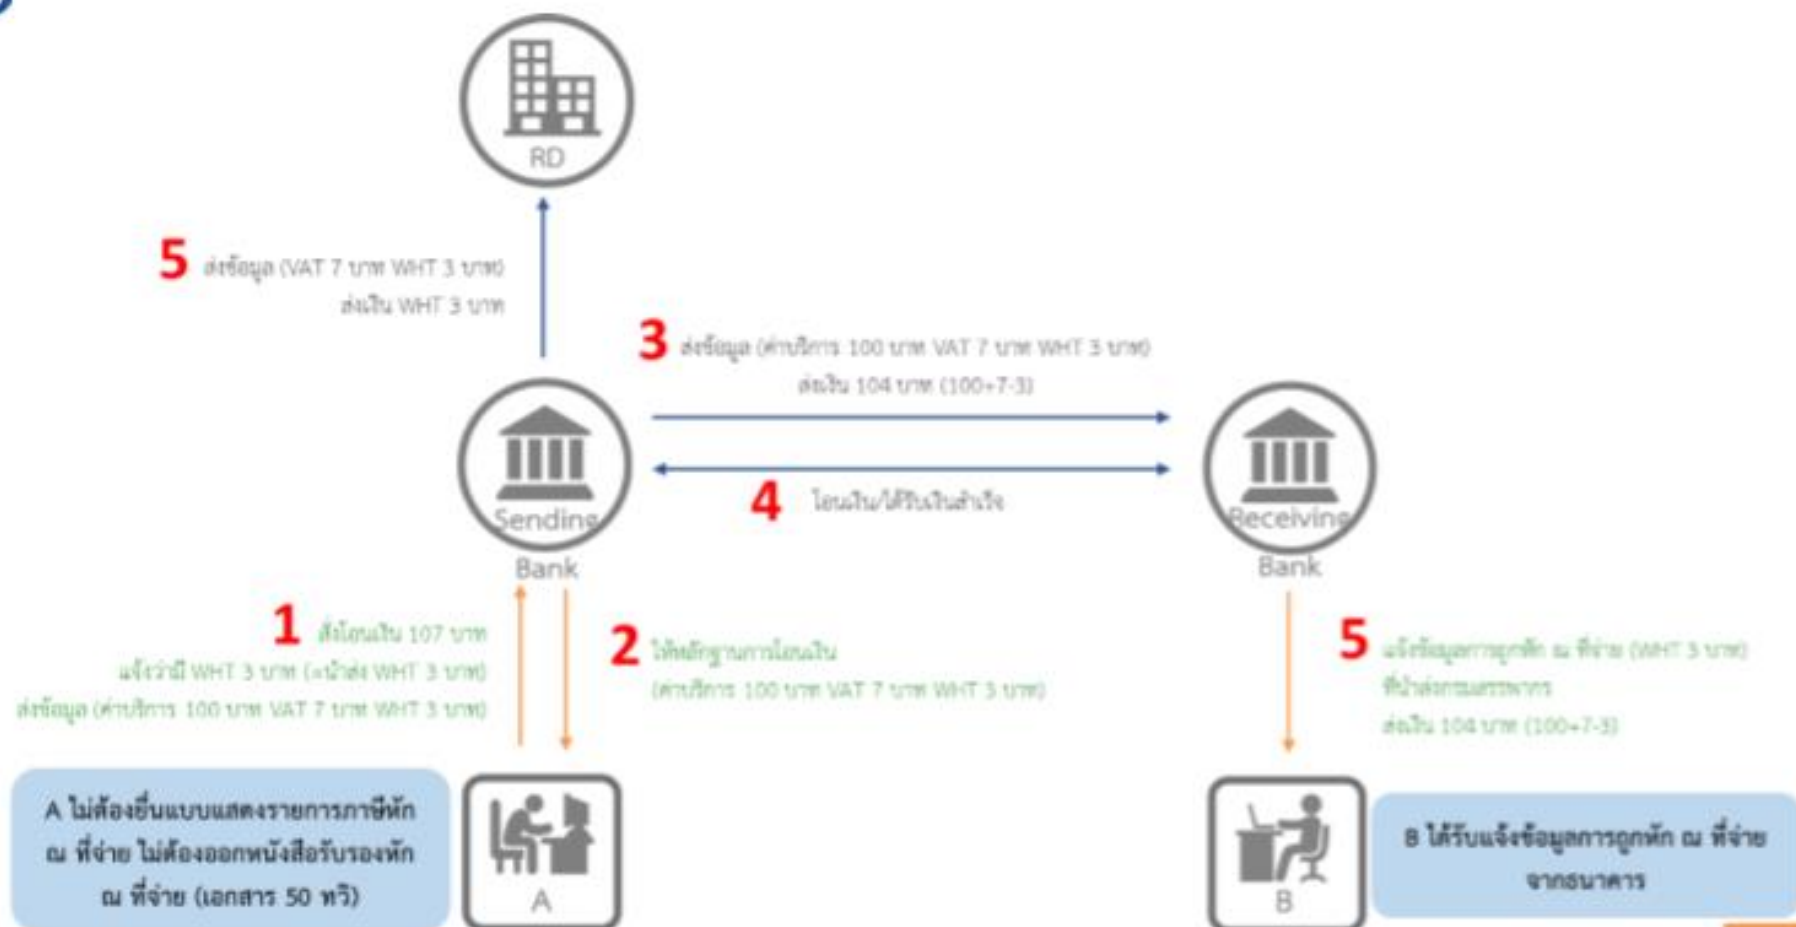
RD

5 ส่งข้อมูล (VAT 7 บาท WHT 3 บาท)
ส่งเงิน WHT 3 บาท

3 ส่งข้อมูล (ค่าบริการ 100 บาท VAT 7 บาท WHT 3 บาท)
ส่งเงิน 104 บาท (100+7-3)

Sending Bank

4 โอนเงิน/ได้รับเงินสำเร็จ

Receiving Bank

1 สั่งโอนเงิน 107 บาท
แจ้งว่ามี WHT 3 บาท (=นำส่ง WHT 3 บาท)
ส่งข้อมูล (ค่าบริการ 100 บาท VAT 7 บาท WHT 3 บาท)

2 ให้หลักฐานการโอนเงิน
(ค่าบริการ 100 บาท VAT 7 บาท WHT 3 บาท)

5 แจ้งข้อมูลการถูกหัก ณ ที่จ่าย (WHT 3 บาท)
ที่นำส่งกรมสรรพากร
ส่งเงิน 104 บาท (100+7-3)

A ไม่ต้องยื่นแบบแสดงรายการภาษีหัก ณ ที่จ่าย ไม่ต้องออกหนังสือรับรองหัก ณ ที่จ่าย (เอกสาร 50 ทวิ)

A

B

B ได้รับแจ้งข้อมูลการถูกหัก ณ ที่จ่าย จากธนาคาร